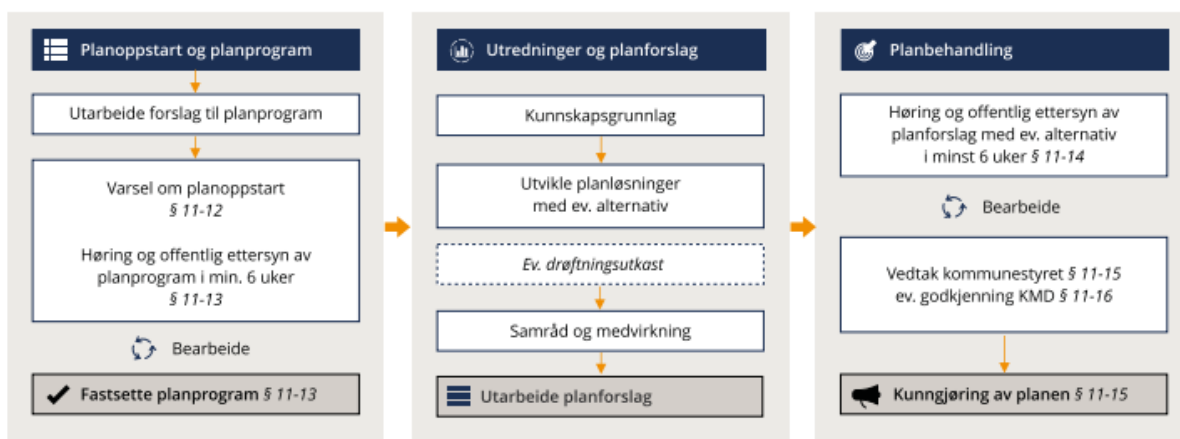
Planoppstart og planprogram

Utarbeide forslag til planprogram

Varsel om planoppstart
§ 11-12

Høring og offentlig ettersyn av planprogram i min. 6 uker
§ 11-13

Bearbeide

Fastsette planprogram § 11-13

Utredninger og planforslag

Kunnskapsgrunnlag

Utvikle planløsninger med ev. alternativ

Ev. drøftningsutkast

Samråd og medvirkning

Utarbeide planforslag

Planbehandling

Høring og offentlig ettersyn av planforslag med ev. alternativ i minst 6 uker § 11-14

Bearbeide

Vedtak kommunestyret § 11-15
ev. godkjenning KMD § 11-16

Kunngjøring av planen § 11-15